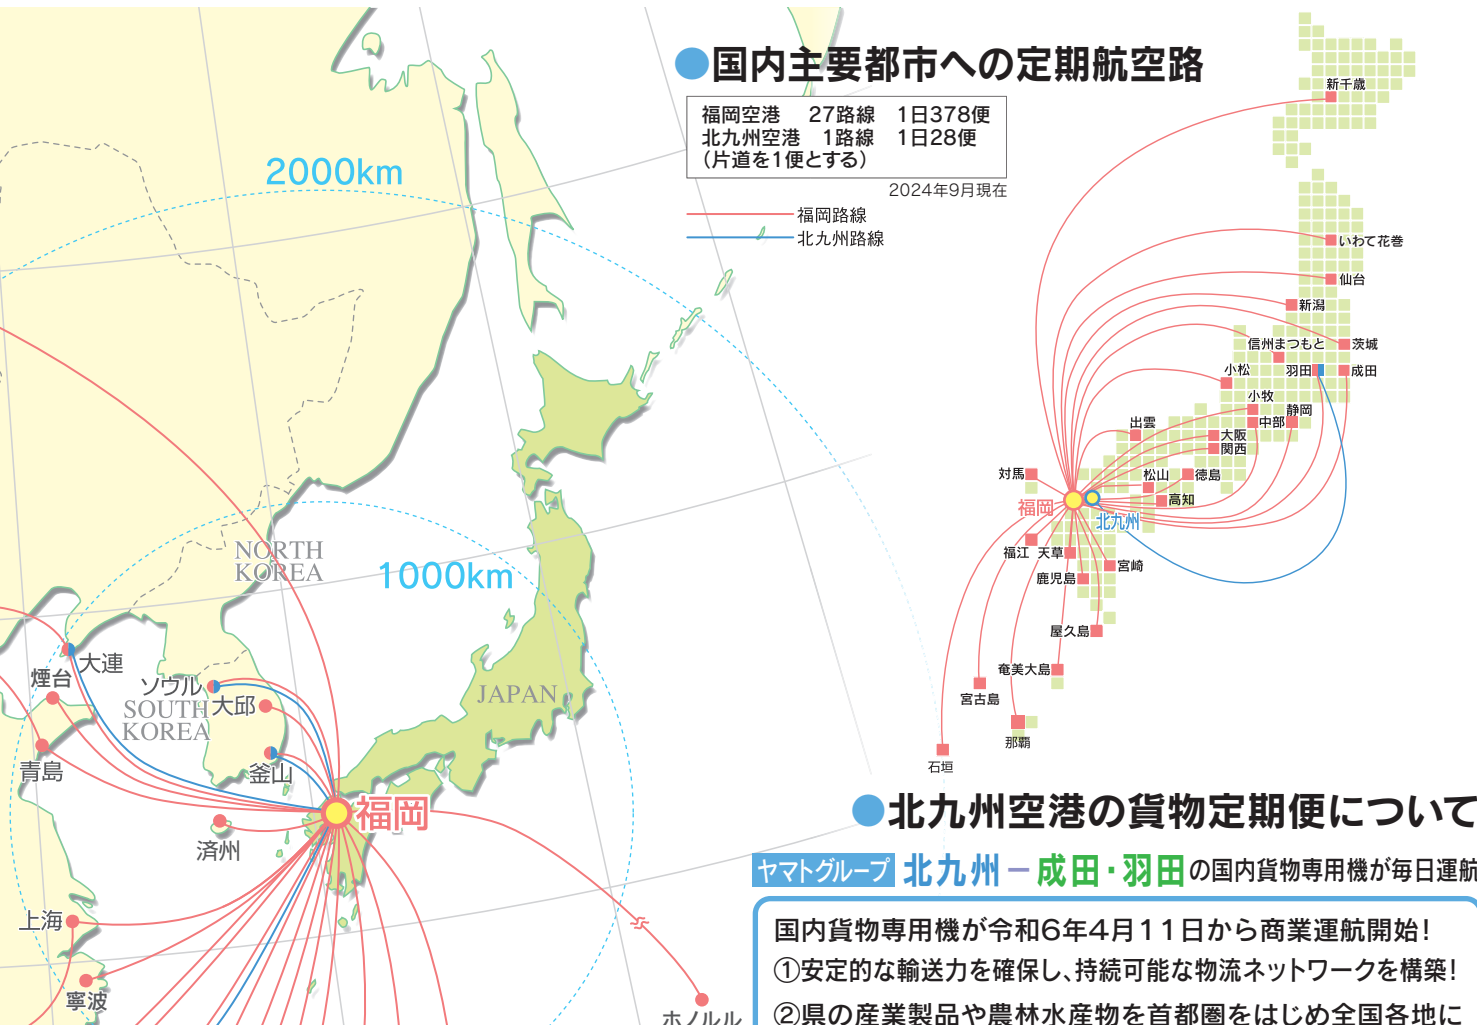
2000km

1000km

NORTH KOREA

大連

煙台

ソウル

SOUTH KOREA

大邱

青島

釜山

福岡

済州

JAPAN

上海

寧波

ホノルル

●国内主要都市への定期航空路

福岡空港　27路線　1日378便
北九州空港　1路線　1日28便
（片道を1便とする）

2024年9月現在

福岡路線
北九州路線

新千歳
いわて花巻
仙台
新潟
信州まつもと
茨城
小松
羽田
成田
小牧
静岡
出雲
中部
大阪
関西
対馬
松山
徳島
高知
福岡
北九州
福江
天草
宮崎
鹿児島
屋久島
奄美大島
宮古島
那覇
石垣

●北九州空港の貨物定期便について

ヤマトグループ 北九州－成田・羽田の国内貨物専用機が毎日運航

国内貨物専用機が令和6年4月11日から商業運航開始！
①安定的な輸送力を確保し、持続可能な物流ネットワークを構築！
②県の産業製品や農林水産物を首都圏をはじめ全国各地に